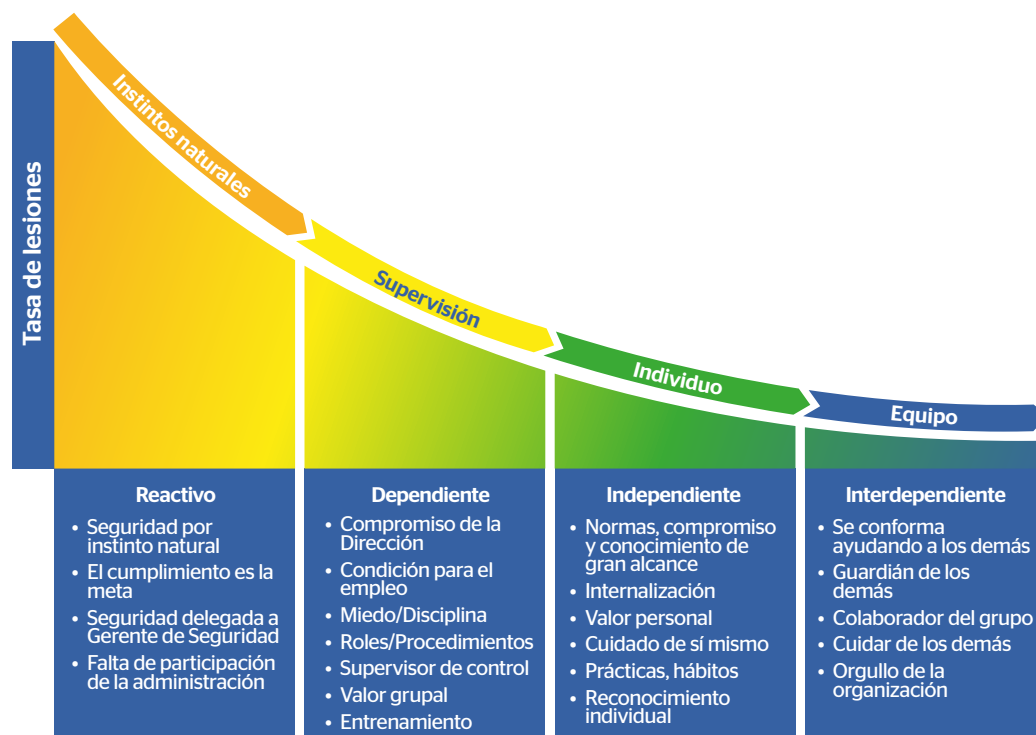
Tasa de lesiones

Instintos naturales

Supervisión

Individuo

Equipo

Reactivo
• Seguridad por instinto natural
• El cumplimiento es la meta
• Seguridad delegada a Gerente de Seguridad
• Falta de participación de la administración

Dependiente
• Compromiso de la Dirección
• Condición para el empleo
• Miedo/Disciplina
• Roles/Procedimientos
• Supervisor de control
• Valor grupal
• Entrenamiento

Independiente
• Normas, compromiso y conocimiento de gran alcance
• Internalización
• Valor personal
• Cuidado de sí mismo
• Prácticas, hábitos
• Reconocimiento individual

Interdependiente
• Se conforma ayudando a los demás
• Guardián de los demás
• Colaborador del grupo
• Cuidar de los demás
• Orgullo de la organización